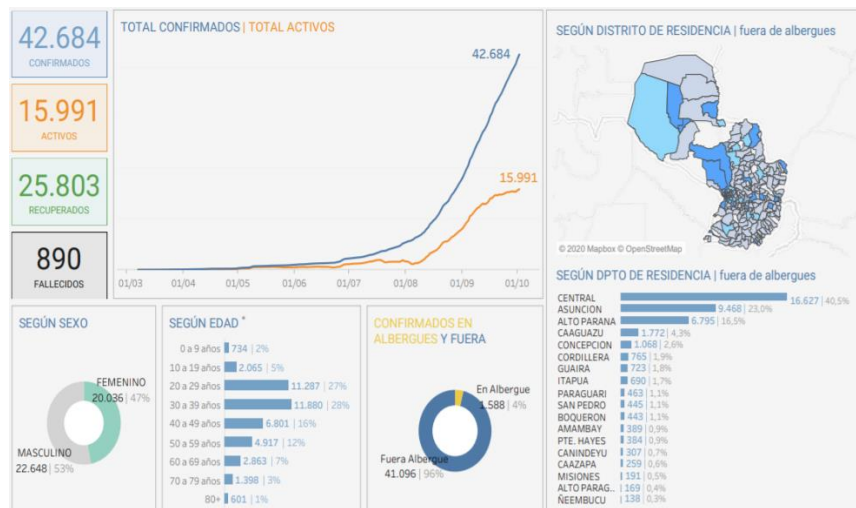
42.684
CONFIRMADOS

15.991
ACTIVOS

25.803
RECUPERADOS

890
FALLECIDOS

TOTAL CONFIRMADOS | TOTAL ACTIVOS

42.684

15.991

01/03 01/04 01/05 01/06 01/07 01/08 01/09 01/10

SEGÚN DISTRITO DE RESIDENCIA | fuera de albergues

© 2020 Mapbox © OpenStreetMap

SEGÚN DPTO DE RESIDENCIA | fuera de albergues

| | |
|---|---|
| CENTRAL | 16.627 \| 40,5% |
| ASUNCION | 9.468 \| 23,0% |
| ALTO PARANA | 6.795 \| 16,5% |
| CAAGUAZU | 1.772 \| 4,3% |
| CONCEPCION | 1.068 \| 2,6% |
| CORDILLERA | 765 \| 1,9% |
| GUAIRA | 723 \| 1,8% |
| ITAPUA | 690 \| 1,7% |
| PARAGUARI | 463 \| 1,1% |
| SAN PEDRO | 445 \| 1,1% |
| BOQUERON | 443 \| 1,1% |
| AMAMBAY | 389 \| 0,9% |
| PTE. HAYES | 384 \| 0,9% |
| CANINDEYU | 307 \| 0,7% |
| CAAZAPA | 259 \| 0,6% |
| MISIONES | 191 \| 0,5% |
| ALTO PARAG... | 169 \| 0,4% |
| ÑEEMBUCU | 138 \| 0,3% |

SEGÚN SEXO

FEMENINO
20.036 | 47%

MASCULINO
22.648 | 53%

SEGÚN EDAD *

| | |
|---|---|
| 0 a 9 años | 734 \| 2% |
| 10 a 19 años | 2.065 \| 5% |
| 20 a 29 años | 11.287 \| 27% |
| 30 a 39 años | 11.880 \| 28% |
| 40 a 49 años | 6.801 \| 16% |
| 50 a 59 años | 4.917 \| 12% |
| 60 a 69 años | 2.863 \| 7% |
| 70 a 79 años | 1.398 \| 3% |
| 80+ | 601 \| 1% |

CONFIRMADOS EN ALBERGUES Y FUERA

En Albergue
1.588 | 4%

Fuera Albergue
41.096 | 96%